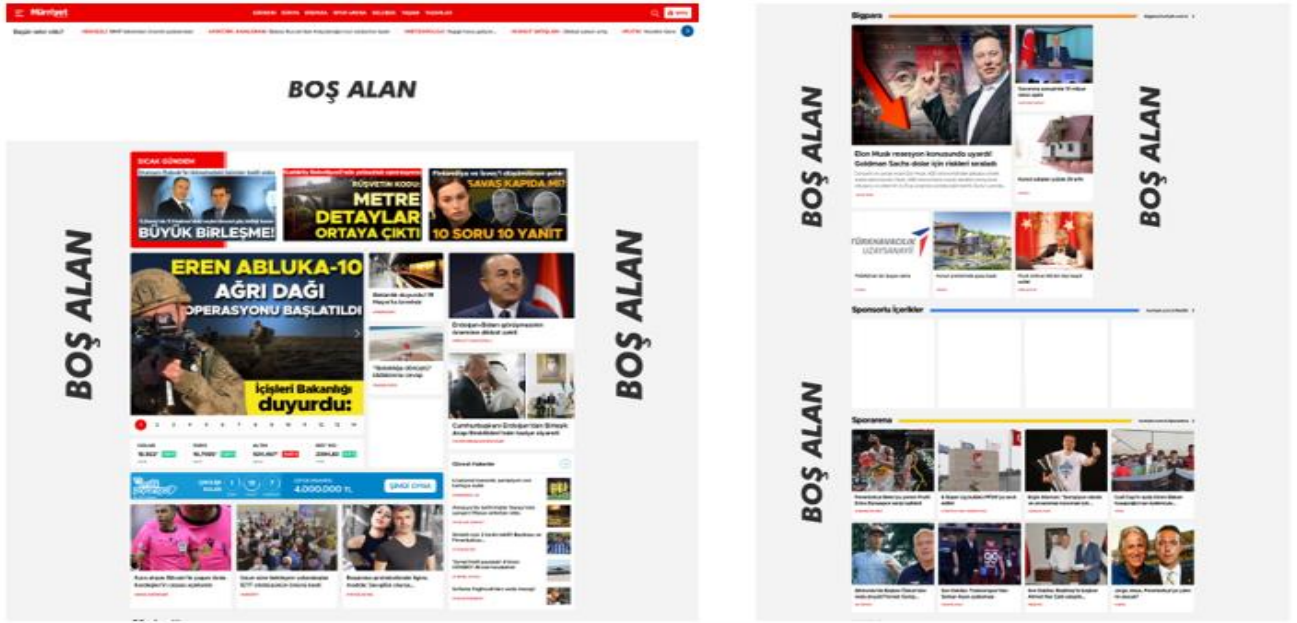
Hürriyet

BOŞ ALAN

SICAK GÜNDEM

BÜYÜK BİRLEŞME!

RÜŞVETİN KODU: METRE DETAYLAR ORTAYA ÇIKTI

SAVAŞ KAPIDA MI? 10 SORU 10 YANIT

EREN ABLUKA-10 AĞRI DAĞI OPERASYONU BAŞLATILDI

İçişleri Bakanlığı duyurdu:

BOŞ ALAN

BOŞ ALAN

4.000.000 TL

ŞİMDİ OYNA

Bigpara

Elon Musk resesyon konusunda uyardı! Goldman Sachs dolar için riskleri sıraladı

BOŞ ALAN

BOŞ ALAN

Sponsorlu İçerikler

BOŞ ALAN

Sporarena